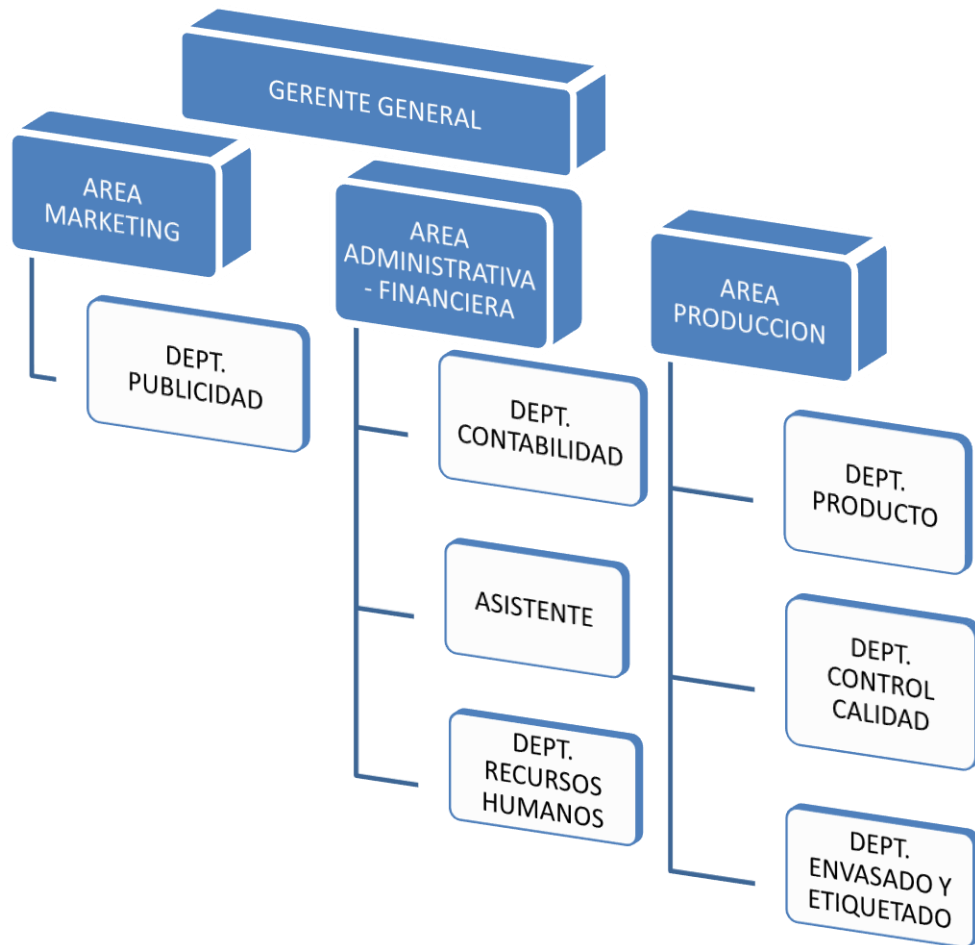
GERENTE GENERAL

AREA MARKETING

DEPT. PUBLICIDAD

AREA ADMINISTRATIVA - FINANCIERA

DEPT. CONTABILIDAD

ASISTENTE

DEPT. RECURSOS HUMANOS

AREA PRODUCCION

DEPT. PRODUCTO

DEPT. CONTROL CALIDAD

DEPT. ENVASADO Y ETIQUETADO